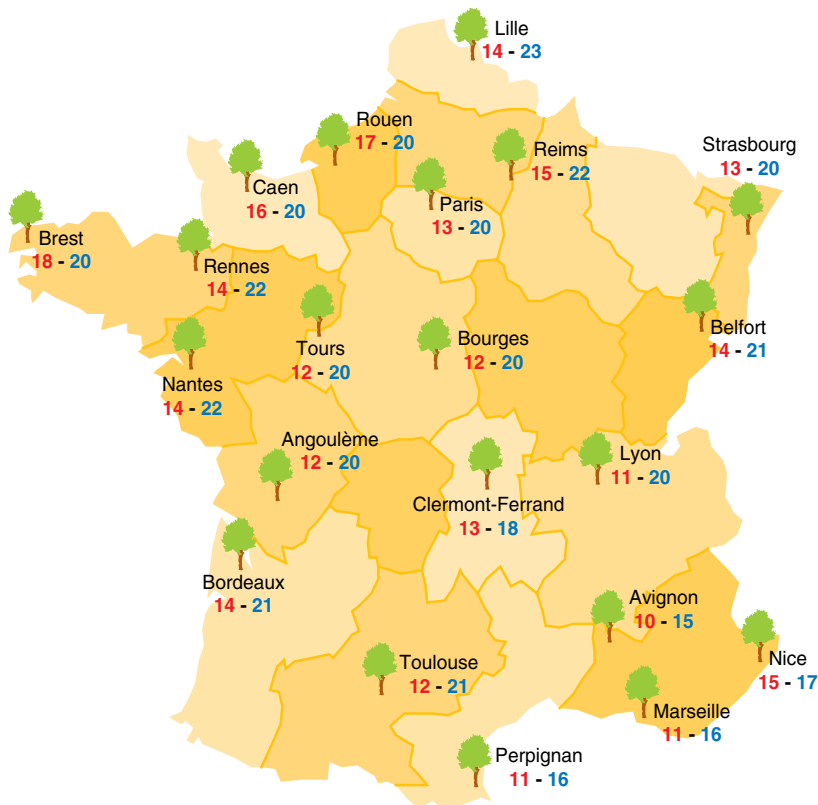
Lille
14 - 23

Rouen
17 - 20

Reims
15 - 22

Strasbourg
13 - 20

Caen
16 - 20

Paris
13 - 20

Brest
18 - 20

Rennes
14 - 22

Belfort
14 - 21

Tours
12 - 20

Bourges
12 - 20

Nantes
14 - 22

Angoulème
12 - 20

Lyon
11 - 20

Clermont-Ferrand
13 - 18

Bordeaux
14 - 21

Avignon
10 - 15

Nice
15 - 17

Toulouse
12 - 21

Marseille
11 - 16

Perpignan
11 - 16